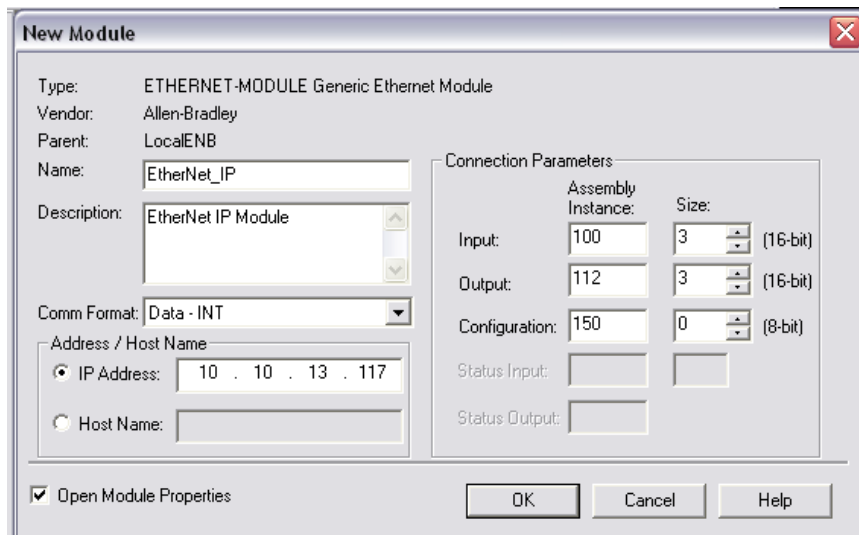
New Module

Type: ETHERNET-MODULE Generic Ethernet Module
Vendor: Allen-Bradley
Parent: LocalENB
Name: EtherNet_IP
Description: EtherNet IP Module

Comm Format: Data - INT

Address / Host Name
IP Address: 10 . 10 . 13 . 117
Host Name:

Connection Parameters

| | Assembly Instance: | Size: | |
|---|---|---|---|
| Input: | 100 | 3 | (16-bit) |
| Output: | 112 | 3 | (16-bit) |
| Configuration: | 150 | 0 | (8-bit) |
| Status Input: | | | |
| Status Output: | | | |

Open Module Properties

OK Cancel Help